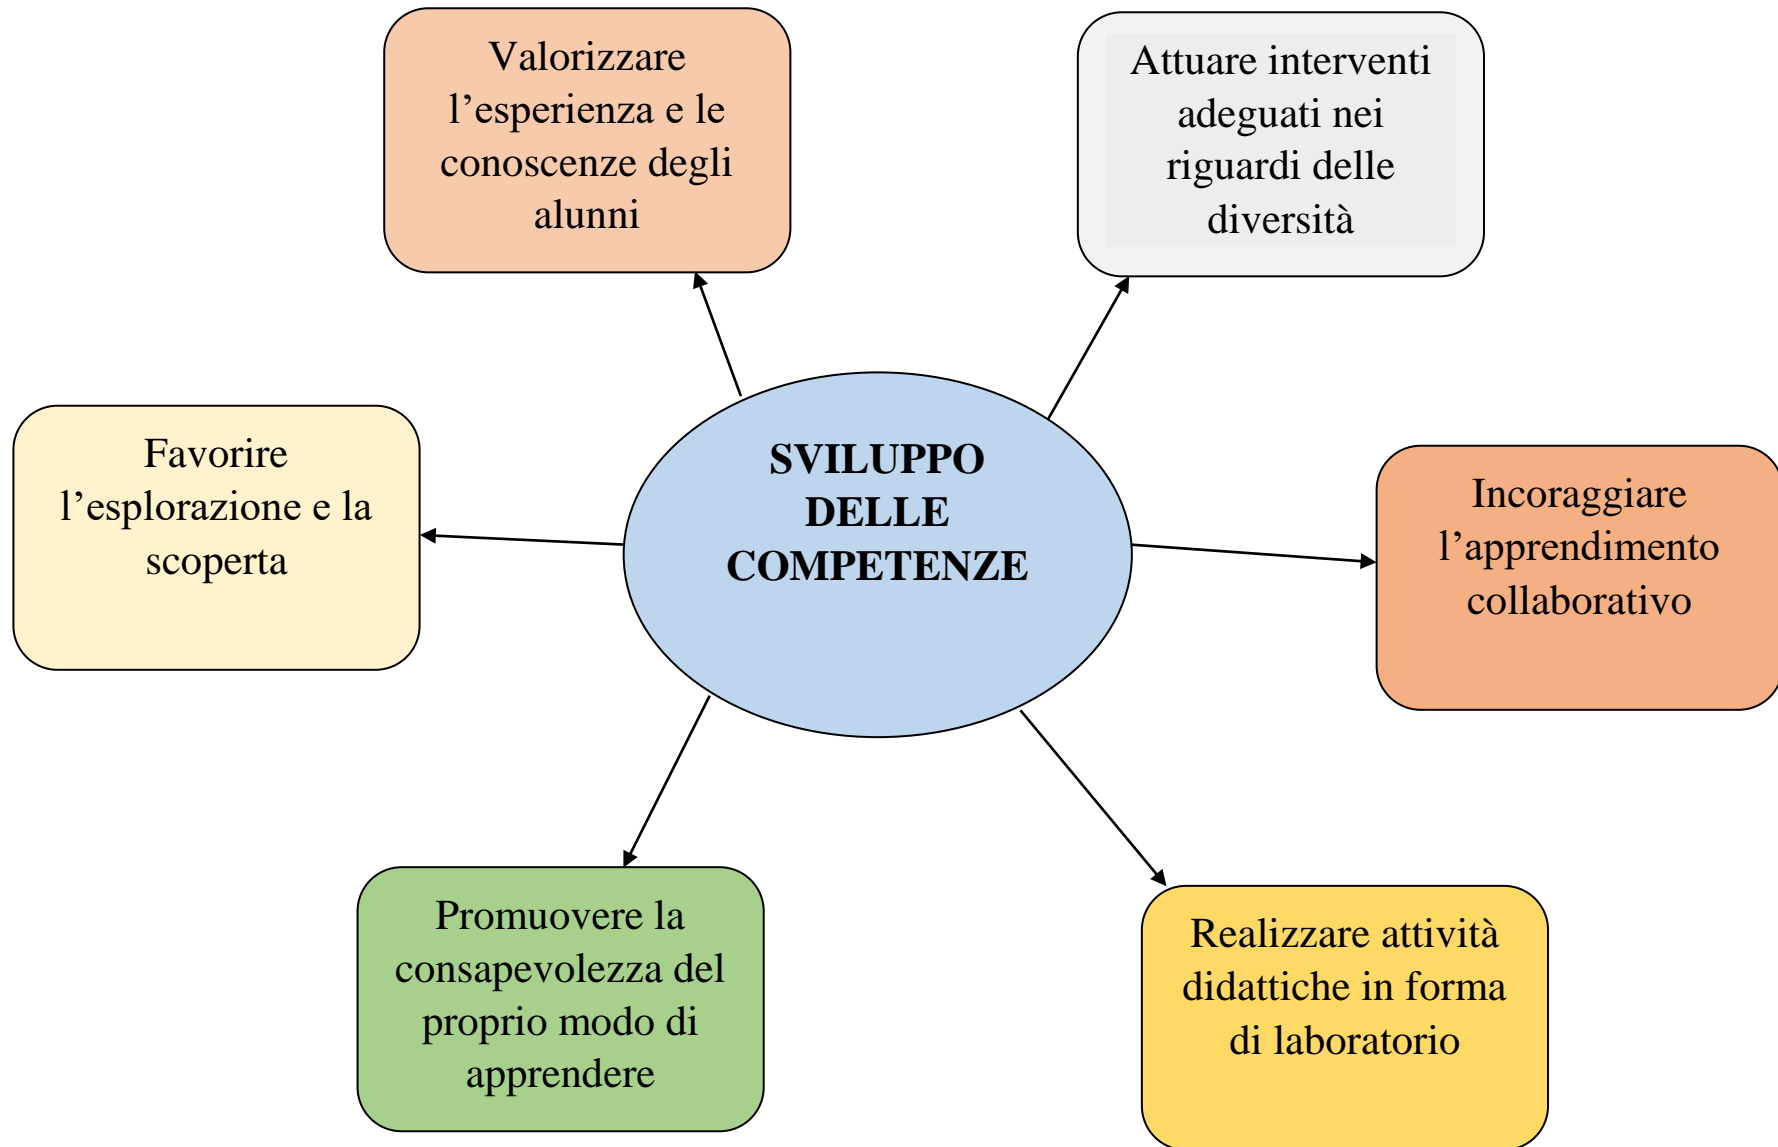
Valorizzare l’esperienza e le conoscenze degli alunni

Attuare interventi adeguati nei riguardi delle diversità

Favorire l’esplorazione e la scoperta

SVILUPPO DELLE COMPETENZE

Incoraggiare l’apprendimento collaborativo

Promuovere la consapevolezza del proprio modo di apprendere

Realizzare attività didattiche in forma di laboratorio